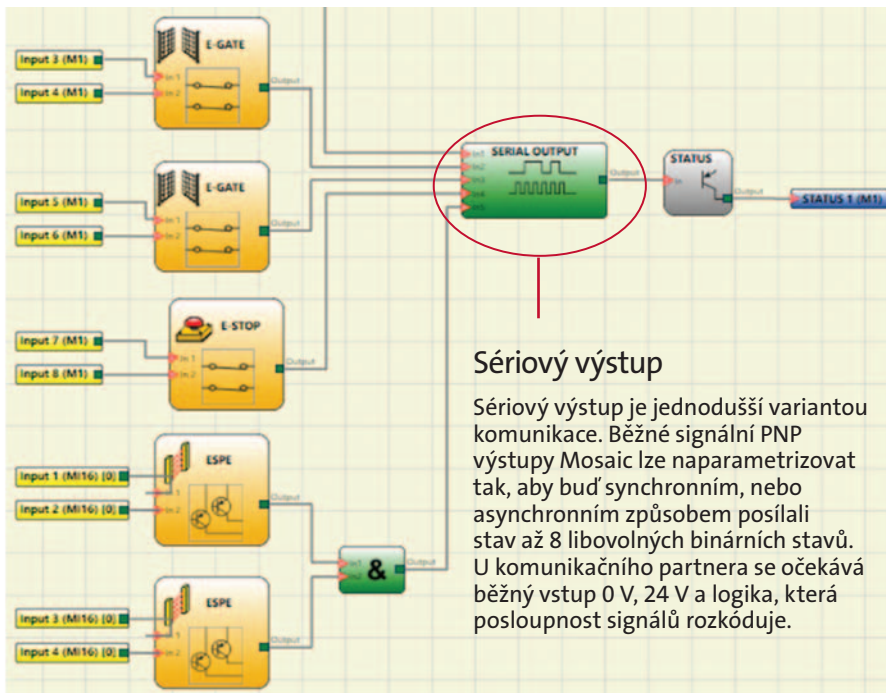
Input 3 (M1)
Input 4 (M1)
E-GATE
In 1
In 2
Output
Input 5 (M1)
Input 6 (M1)
E-GATE
In 1
In 2
Output
SERIAL OUTPUT
In1
In2
In3
In4
In5
Output
STATUS
In
Output
STATUS 1 (M1)
Input 7 (M1)
Input 8 (M1)
E-STOP
In 1
In 2
Output
Input 1 (MI16) [0]
Input 2 (MI16) [0]
ESPE
In 1
In 2
Output
&
In1
In2
Output
Input 3 (MI16) [0]
Input 4 (MI16) [0]
ESPE
In 1
In 2
Output

Sériový výstup

Sériový výstup je jednodušší variantou komunikace. Běžné signální PNP výstupy Mosaic lze naparametrizovat tak, aby buď synchronním, nebo asynchronním způsobem posílali stav až 8 libovolných binárních stavů. U komunikačního partnera se očekává běžný vstup 0 V, 24 V a logika, která posloupnost signálů rozkóduje.